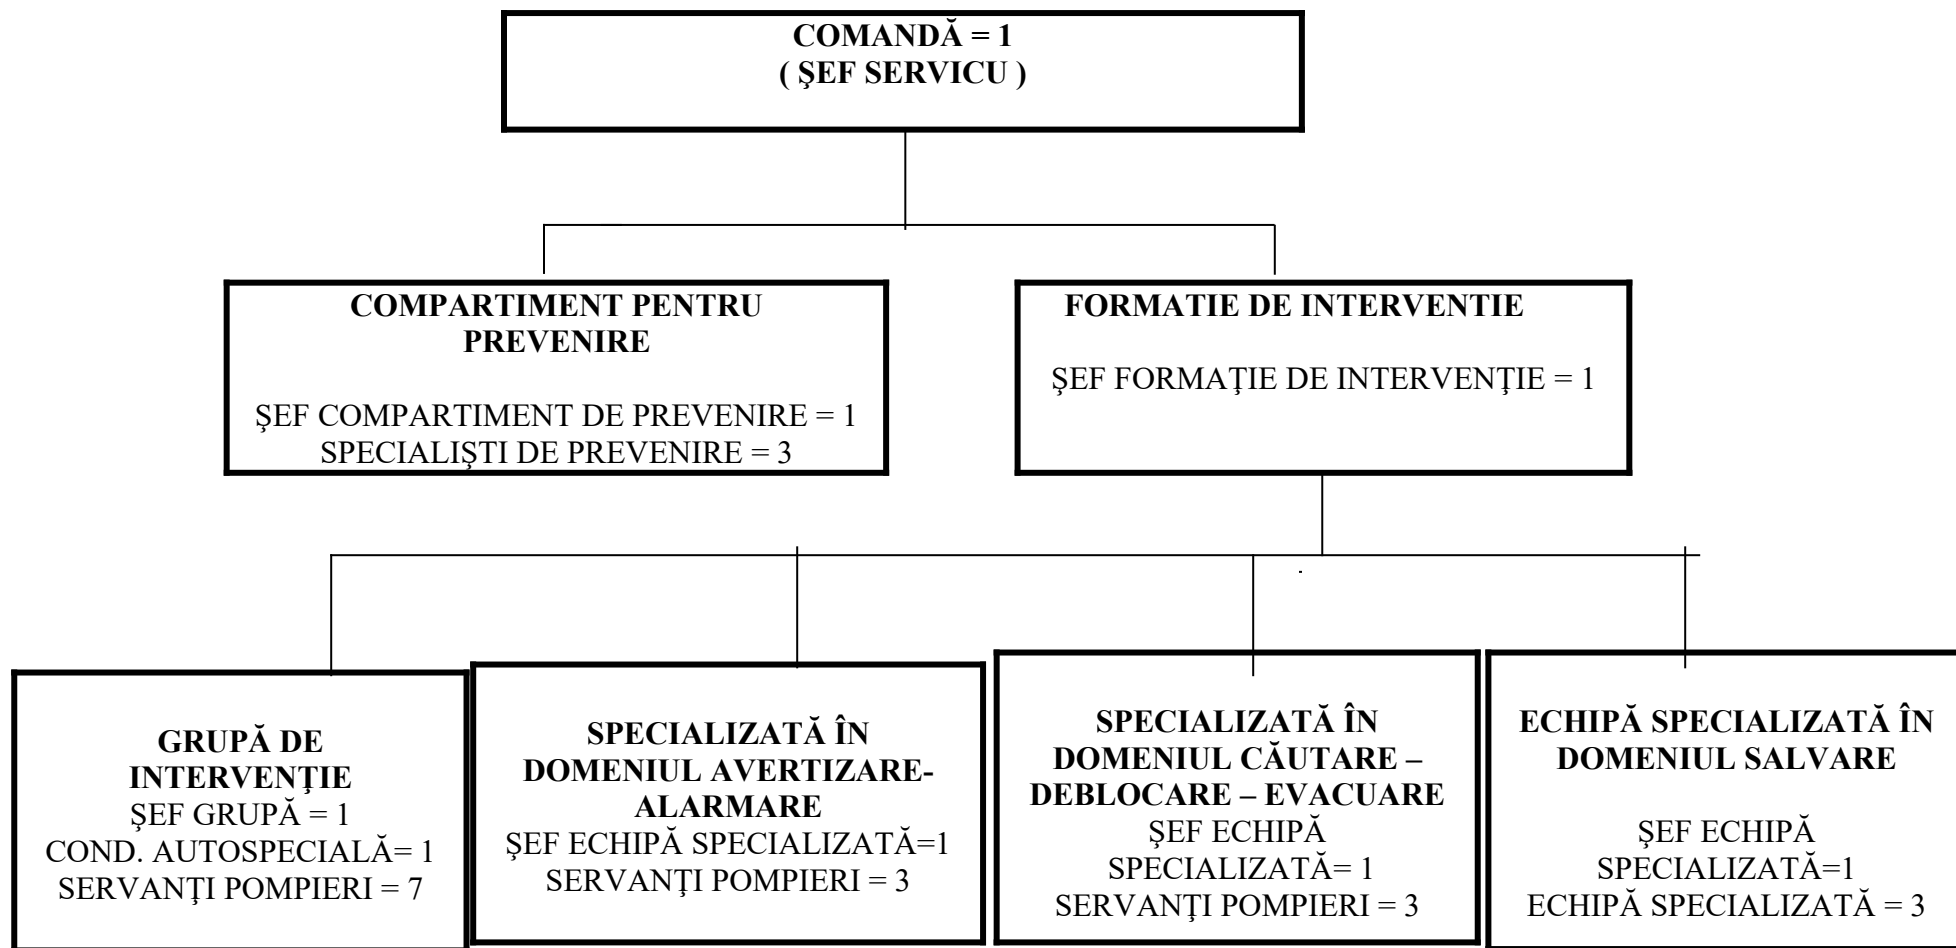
COMANDĂ = 1
( ŞEF SERVICU )

COMPARTIMENT PENTRU PREVENIRE

ŞEF COMPARTIMENT DE PREVENIRE = 1
SPECIALIŞTI DE PREVENIRE = 3

FORMATIE DE INTERVENTIE

ŞEF FORMAŢIE DE INTERVENŢIE = 1

GRUPĂ DE INTERVENŢIE
ŞEF GRUPĂ = 1
COND. AUTOSPECIALĂ= 1
SERVANŢI POMPIERI = 7

SPECIALIZATĂ ÎN DOMENIUL AVERTIZARE-ALARMARE
ŞEF ECHIPĂ SPECIALIZATĂ=1
SERVANŢI POMPIERI = 3

SPECIALIZATĂ ÎN DOMENIUL CĂUTARE – DEBLOCARE – EVACUARE
ŞEF ECHIPĂ SPECIALIZATĂ= 1
SERVANŢI POMPIERI = 3

ECHIPĂ SPECIALIZATĂ ÎN DOMENIUL SALVARE

ŞEF ECHIPĂ SPECIALIZATĂ=1
ECHIPĂ SPECIALIZATĂ = 3